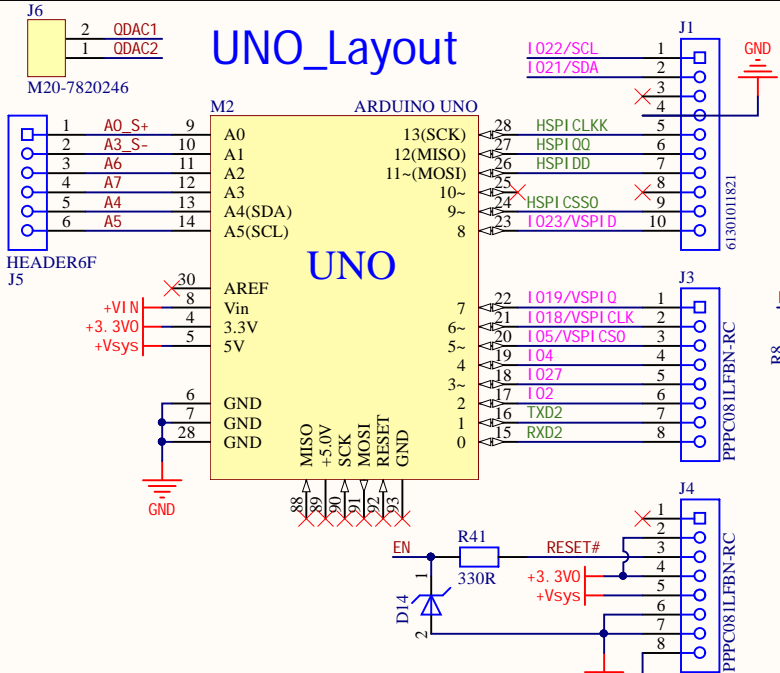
J6
2 QDAC1
1 QDAC2
M20-7820246

UNO_Layout

J1
IO22/SCL 1
IO21/SDA 2
3
4
GND
HSPICLKK 5
HSPIQQ 6
HSPIDD 7
8
HSPICSS0 9
IO23/VSPID 10
61301011821

M2
ARDUINO UNO
1 A0_S+ 9 A0
2 A3_S- 10 A1
3 A6 11 A2
4 A7 12 A3
5 A4 13 A4(SDA)
6 A5 14 A5(SCL)
HEADER6F
J5

13(SCK) 28
12(MISO) 27
11~(MOSI) 26
10~ 25
9~ 24
8 23

UNO

30 AREF
+VIN 8 Vin
+3.3VO 4 3.3V
+Vsys 5 5V

7 22
6~ 21
5~ 20
4 19
3~ 18
2 17
1 16
0 15

J3
IO19/VSPIQ 1
IO18/VSPICLK 2
IO5/VSPICS0 3
IO4 4
IO27 5
IO2 6
TXD2 7
RXD2 8
PPPC081LFBN-RC

6 GND
7 GND
28 GND
GND

MISO +5.0V SCK MOSI RESET GND
88 89 90 91 92 93

J4
1
2
EN
R41
330R
RESET# 3
4
+3.3VO 5
+Vsys 6
D14
1
2
7
8
PPPC081LFBN-RC

R8